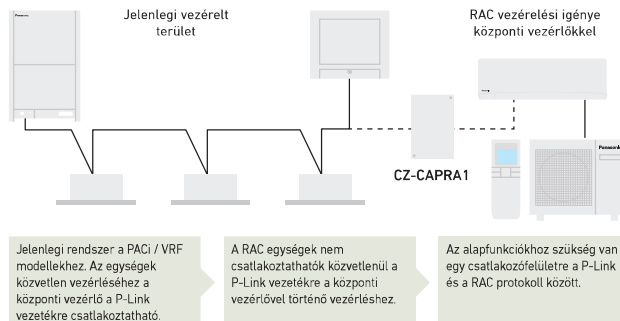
Jelenlegi vezérelt terület

RAC vezérelési igénye központi vezérlőkkel

Panasonic

CZ-CAPRA1

Panasonic

Jelenlegi rendszer a PACi / VRF modellekhez. Az egységek közvetlen vezérléséhez a központi vezérlő a P-Link vezetékre csatlakoztatható.

A RAC egységek nem csatlakoztathatók közvetlenül a P-Link vezetékre a központi vezérlővel történő vezérléshez.

Az alapfunkciókhoz szükség van egy csatlakozófelületre a P-Link és a RAC protokoll között.